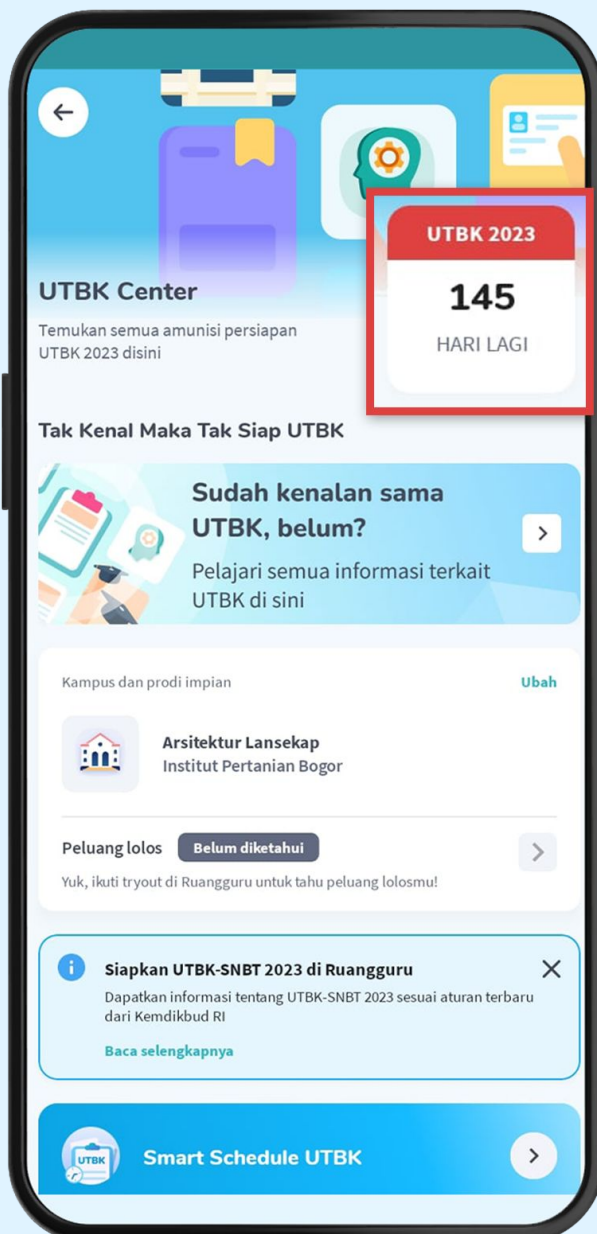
UTBK Center

Temukan semua amunisi persiapan UTBK 2023 disini

UTBK 2023

145

HARI LAGI

Tak Kenal Maka Tak Siap UTBK

Sudah kenalan sama UTBK, belum?

Pelajari semua informasi terkait UTBK di sini

Kampus dan prodi impian

Ubah

Arsitektur Lansekap
Institut Pertanian Bogor

Peluang lolos Belum diketahui

Yuk, ikuti tryout di Ruangguru untuk tahu peluang lolosmu!

Siapkan UTBK-SNBT 2023 di Ruangguru

Dapatkan informasi tentang UTBK-SNBT 2023 sesuai aturan terbaru dari Kemdikbud RI

Baca selengkapnya

UTBK

Smart Schedule UTBK